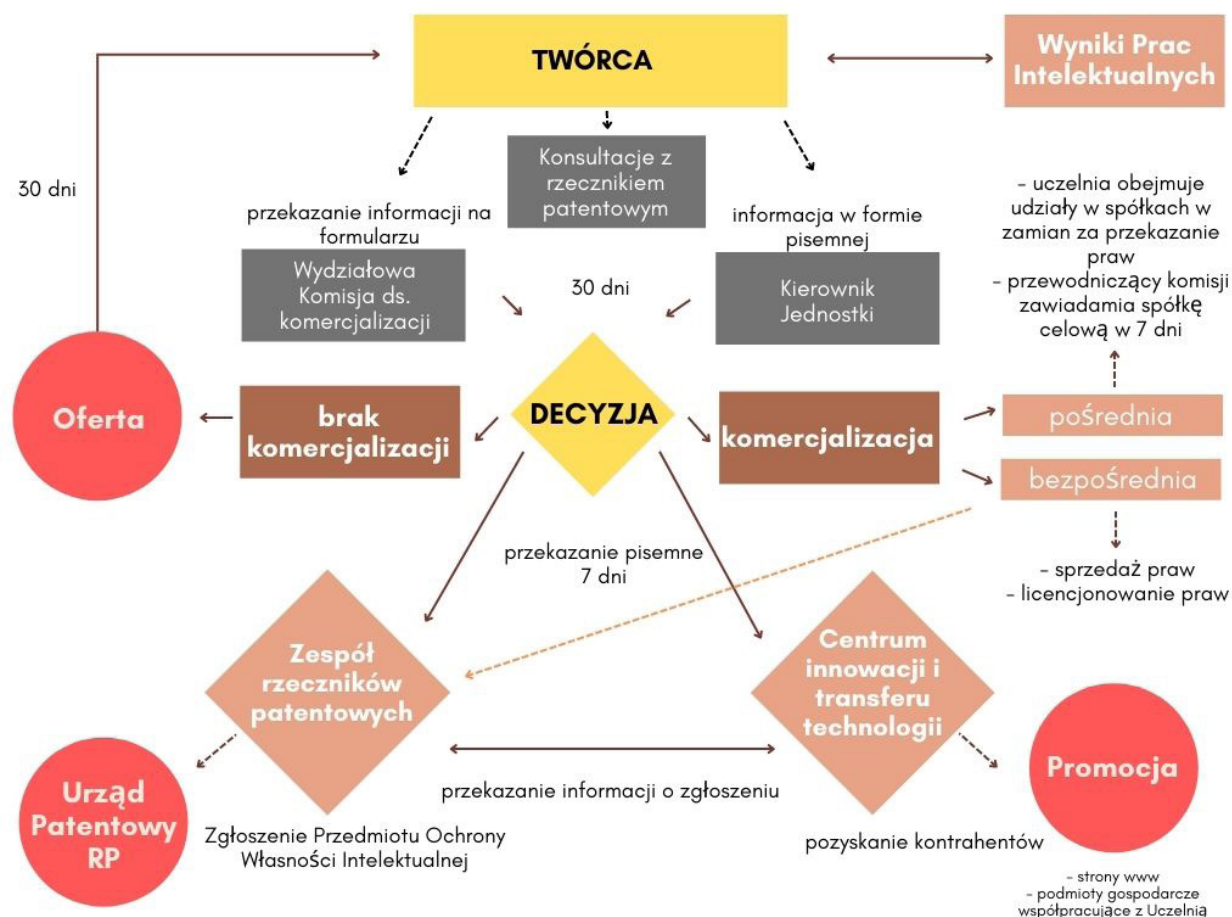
TWÓRCA

Wyniki Prac Intelektualnych

30 dni

przekazanie informacji na formularzu

Konsultacje z rzecznikiem patentowym

informacja w formie pisemnej

- uczelnia obejmuje udziały w spółkach w zamian za przekazanie praw
- przewodniczący komisji zawiadamia spółkę celową w 7 dni

Wydziałowa Komisja ds. komercjalizacji

30 dni

Kierownik Jednostki

Oferta

brak komercjalizacji

DECYZJA

komercjalizacja

pośrednia

bezpośrednia

przekazanie pisemne 7 dni

- sprzedaż praw
- licencjonowanie praw

Zespół rzeczników patentowych

Centrum innowacji i transferu technologii

Urząd Patentowy RP

przekazanie informacji o zgłoszeniu

Promocja

Zgłoszenie Przedmiotu Ochrony Własności Intelektualnej

pozyskanie kontrahentów

- strony www
- podmioty gospodarcze współpracujące z Uczelnią